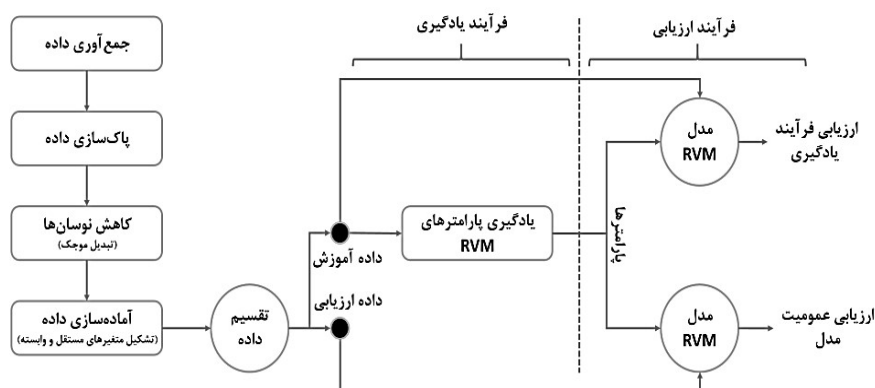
جمع‌آوری داده

پاک‌سازی داده

کاهش نوسان‌ها
(تبدیل موجک)

آماده‌سازی داده
(تشکیل متغیرهای مستقل و وابسته)

تقسیم داده

داده آموزش

داده ارزیابی

فرآیند یادگیری

یادگیری پارامترهای RVM

پارامترها

فرآیند ارزیابی

مدل RVM

ارزیابی فرآیند یادگیری

مدل RVM

ارزیابی عمومیت مدل